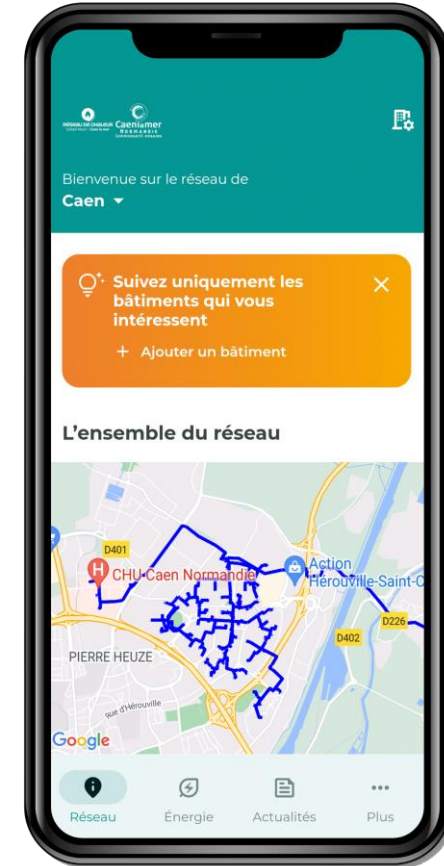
RÉSEAU DE CHALEUR Caen la mer NORMANDIE

Bienvenue sur le réseau de
Caen

Suivez uniquement les bâtiments qui vous intéressent
+ Ajouter un bâtiment

L'ensemble du réseau

D401
CHU Caen Normandie
Action
Hérouville-Saint-C
D226
D402
PIERRE HEUZE
Rue d'Hérouville
Google

Réseau
Énergie
Actualités
Plus